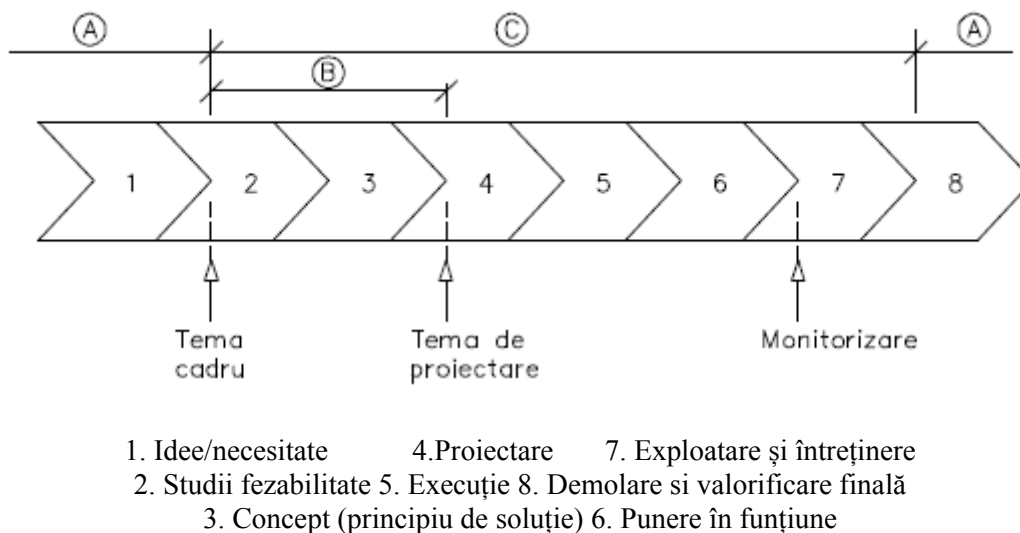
A
C
A
B

1
2
3
4
5
6
7
8

Tema cadru
Tema de proiectare
Monitorizare

1. Idee/necesitate 4.Proiectare 7. Exploatare şi întreţinere
2. Studii fezabilitate 5. Execuţie 8. Demolare si valorificare finală
3. Concept (principiu de soluţie) 6. Punere în funţiune